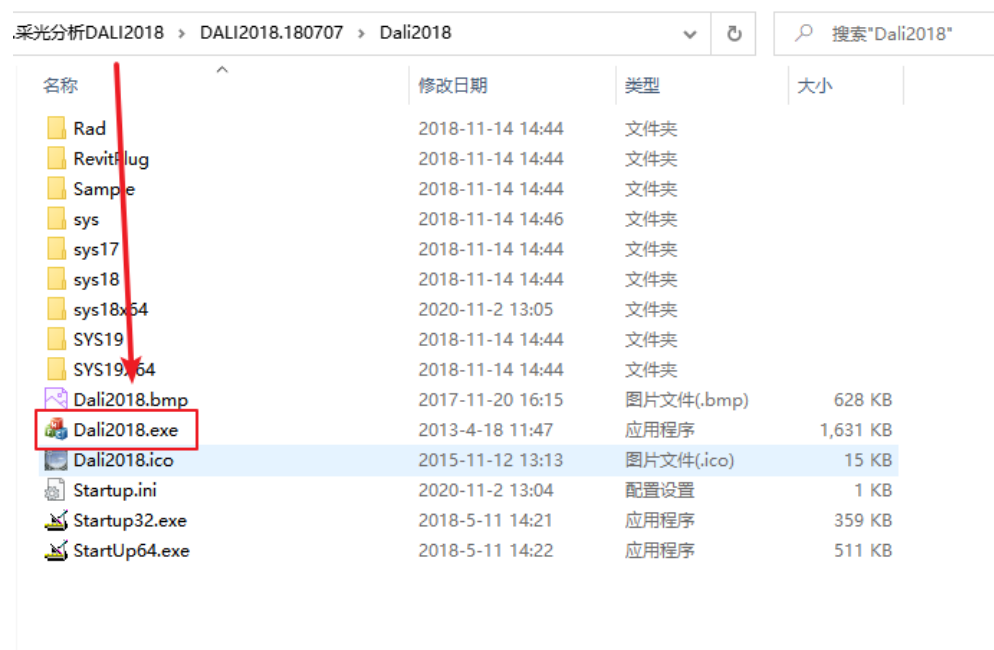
采光分析DALI2018 › DALI2018.180707 › Dali2018

搜索"Dali2018"

| 名称 | 修改日期 | 类型 | 大小 |
|---|---|---|---|
| Rad | 2018-11-14 14:44 | 文件夹 | |
| RevitPlug | 2018-11-14 14:44 | 文件夹 | |
| Sample | 2018-11-14 14:44 | 文件夹 | |
| sys | 2018-11-14 14:46 | 文件夹 | |
| sys17 | 2018-11-14 14:44 | 文件夹 | |
| sys18 | 2018-11-14 14:44 | 文件夹 | |
| sys18x64 | 2020-11-2 13:05 | 文件夹 | |
| SYS19 | 2018-11-14 14:44 | 文件夹 | |
| SYS19x64 | 2018-11-14 14:44 | 文件夹 | |
| Dali2018.bmp | 2017-11-20 16:15 | 图片文件(.bmp) | 628 KB |
| Dali2018.exe | 2013-4-18 11:47 | 应用程序 | 1,631 KB |
| Dali2018.ico | 2015-11-12 13:13 | 图片文件(.ico) | 15 KB |
| Startup.ini | 2020-11-2 13:04 | 配置设置 | 1 KB |
| Startup32.exe | 2018-5-11 14:21 | 应用程序 | 359 KB |
| StartUp64.exe | 2018-5-11 14:22 | 应用程序 | 511 KB |